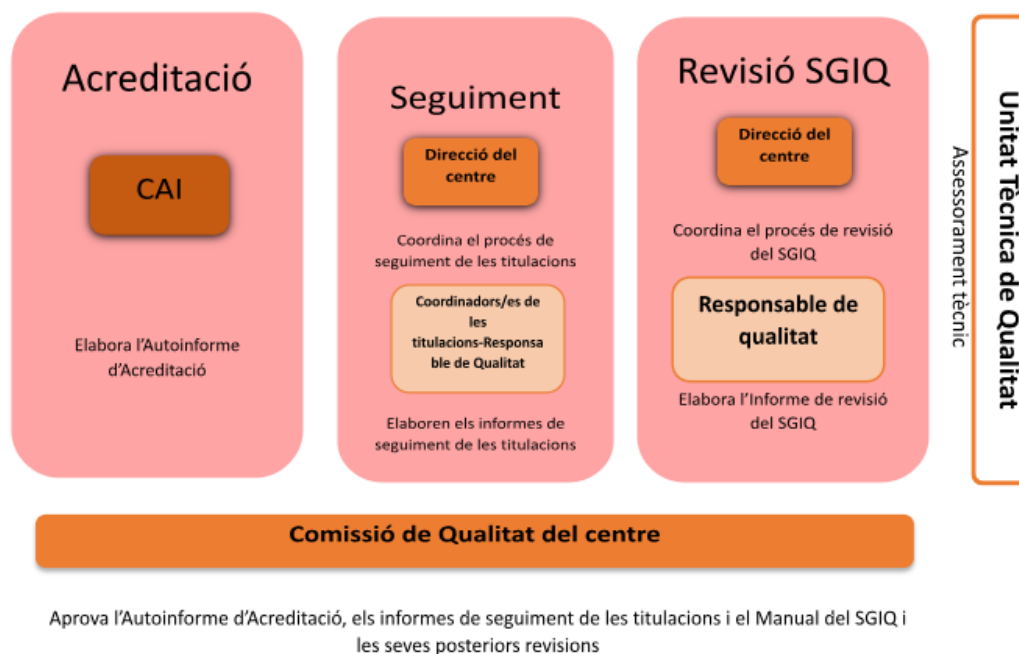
Acreditació

CAI

Elabora l'Autoinforme d'Acreditació

Seguiment

Direcció del centre

Coordina el procés de seguiment de les titulacions

Coordinadors/es de les titulacions-Responsable de Qualitat

Elaboren els informes de seguiment de les titulacions

Revisió SGIQ

Direcció del centre

Coordina el procés de revisió del SGIQ

Responsable de qualitat

Elabora l'Informe de revisió del SGIQ

Unitat Tècnica de Qualitat

Assessorament tècnic

Comissió de Qualitat del centre

Aprova l'Autoinforme d'Acreditació, els informes de seguiment de les titulacions i el Manual del SGIQ i les seves posteriors revisions